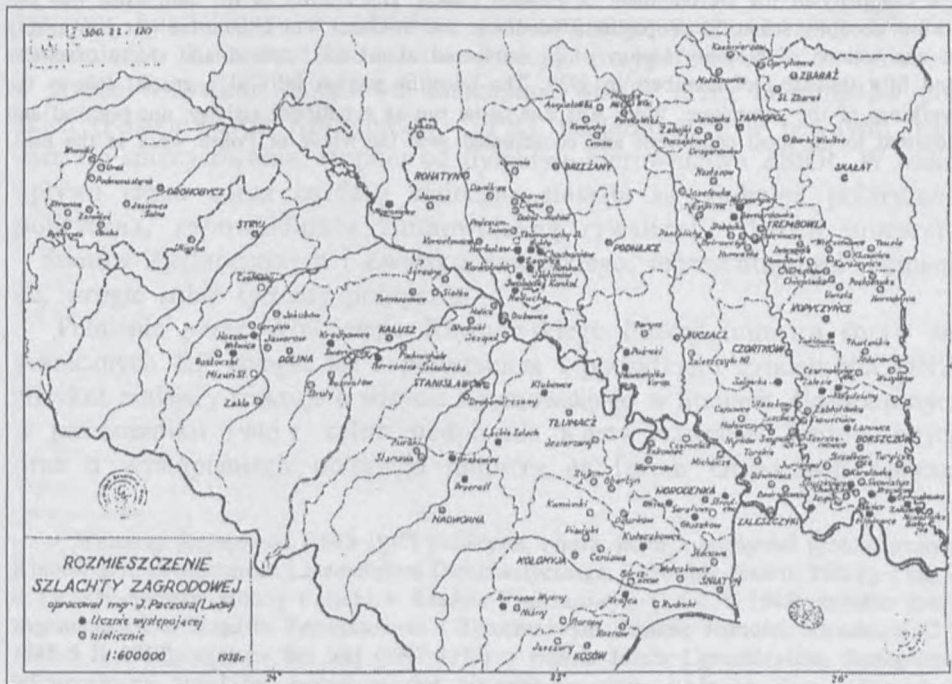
300. 11. 120

ROZMIESZCZENIE SZLACHTY ZAGRODOWEJ
opracował mgr J. Pacosa (Lwów)
liczne występującej
nielicznie
1:600000
1938 r.

DROHOBYCZ
STRYJ
DOLINA
KAŁUSZ
ROHATYN
STANISŁAWÓW
NADWÓRNA
TŁUMACZ
BRZEŻANY
PODHAJCE
BUCZACZ
CZORTKÓW
TREMBOWLA
TARNOPOL
ZBARAŻ
SKAŁAT
KOPYCZYŃCE
BORSZCZÓW
ZALESZCZYKI
HORODENKA
KOŁOMYJA
ŚNIATYN
KOSÓW
Halicz
Bołszowce
Zbaraż
Kałusz

24°
25°
26°